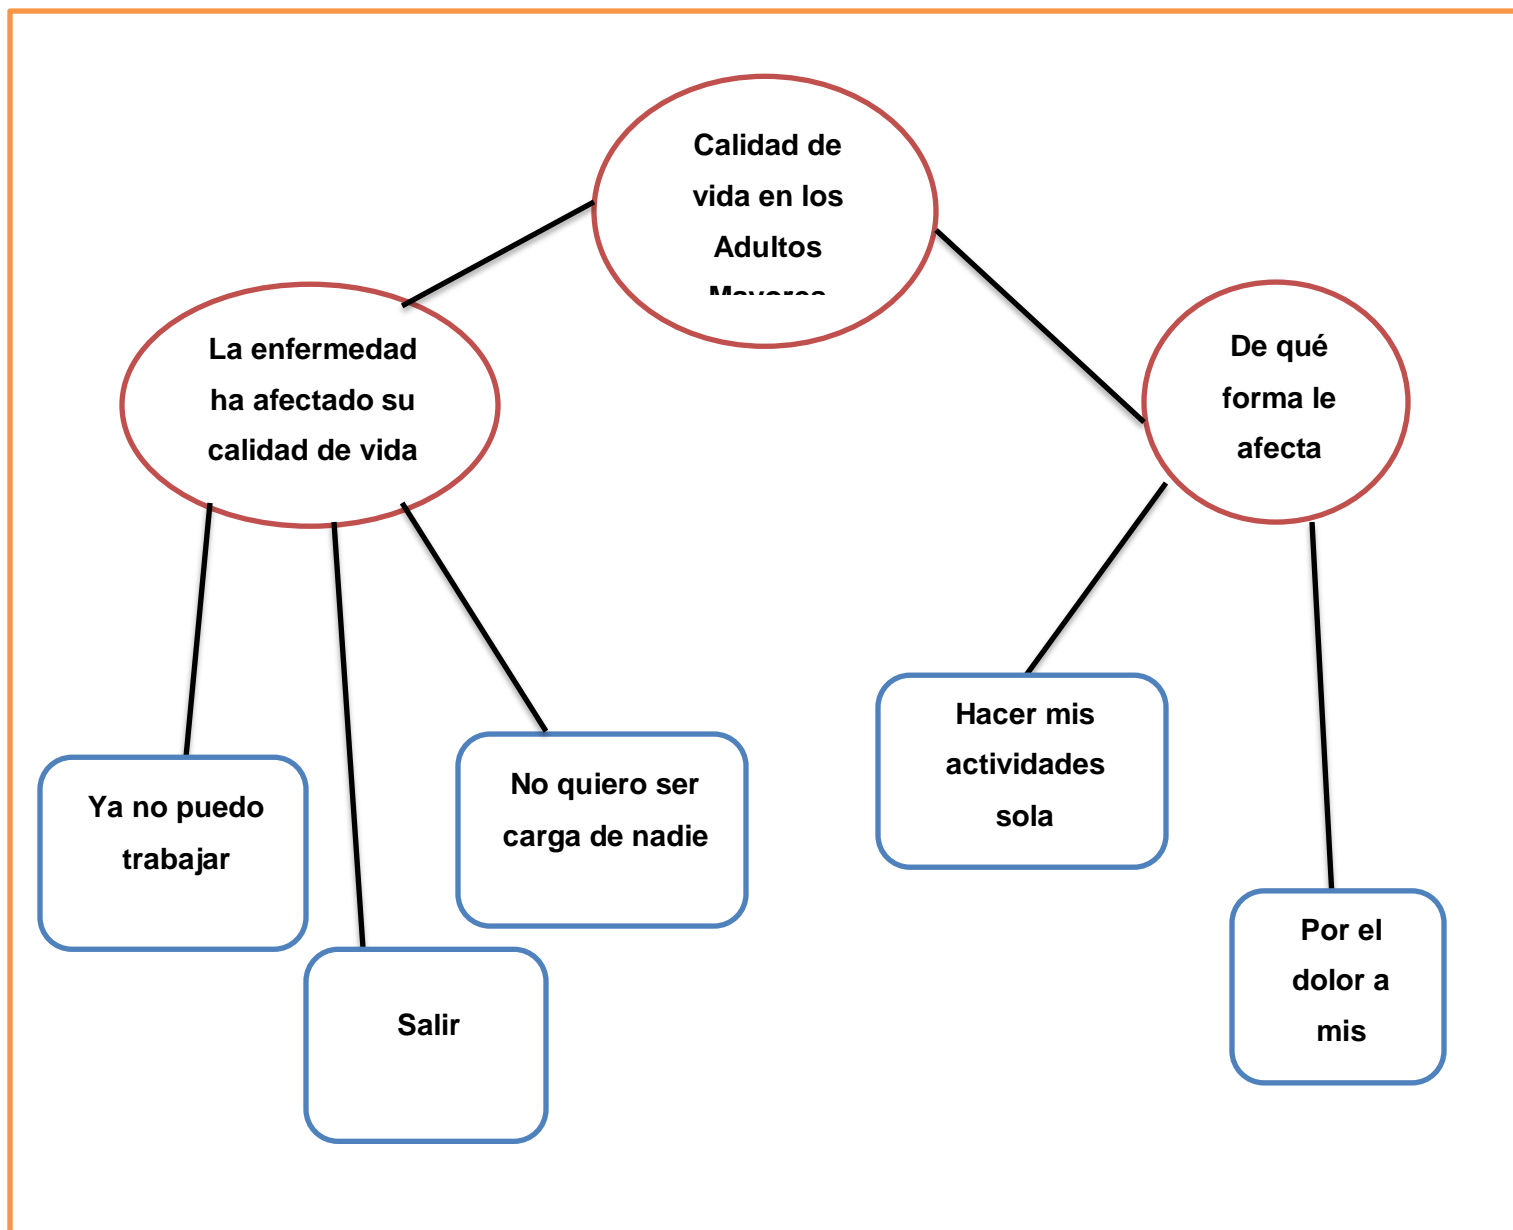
Calidad de vida en los Adultos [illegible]

La enfermedad ha afectado su calidad de vida

De qué forma le afecta

Ya no puedo trabajar

Salir

No quiero ser carga de nadie

Hacer mis actividades sola

Por el dolor a mis